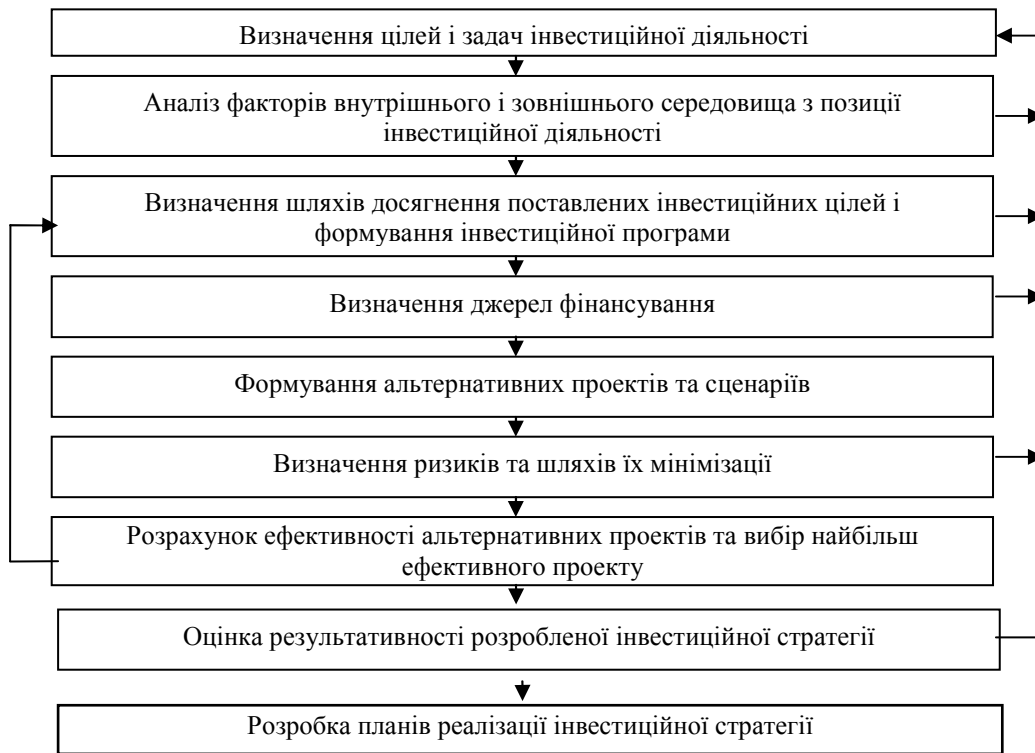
Визначення цілей і задач інвестиційної діяльності

Аналіз факторів внутрішнього і зовнішнього середовища з позиції інвестиційної діяльності

Визначення шляхів досягнення поставлених інвестиційних цілей і формування інвестиційної програми

Визначення джерел фінансування

Формування альтернативних проектів та сценаріїв

Визначення ризиків та шляхів їх мінімізації

Розрахунок ефективності альтернативних проектів та вибір найбільш ефективного проекту

Оцінка результативності розробленої інвестиційної стратегії

Розробка планів реалізації інвестиційної стратегії